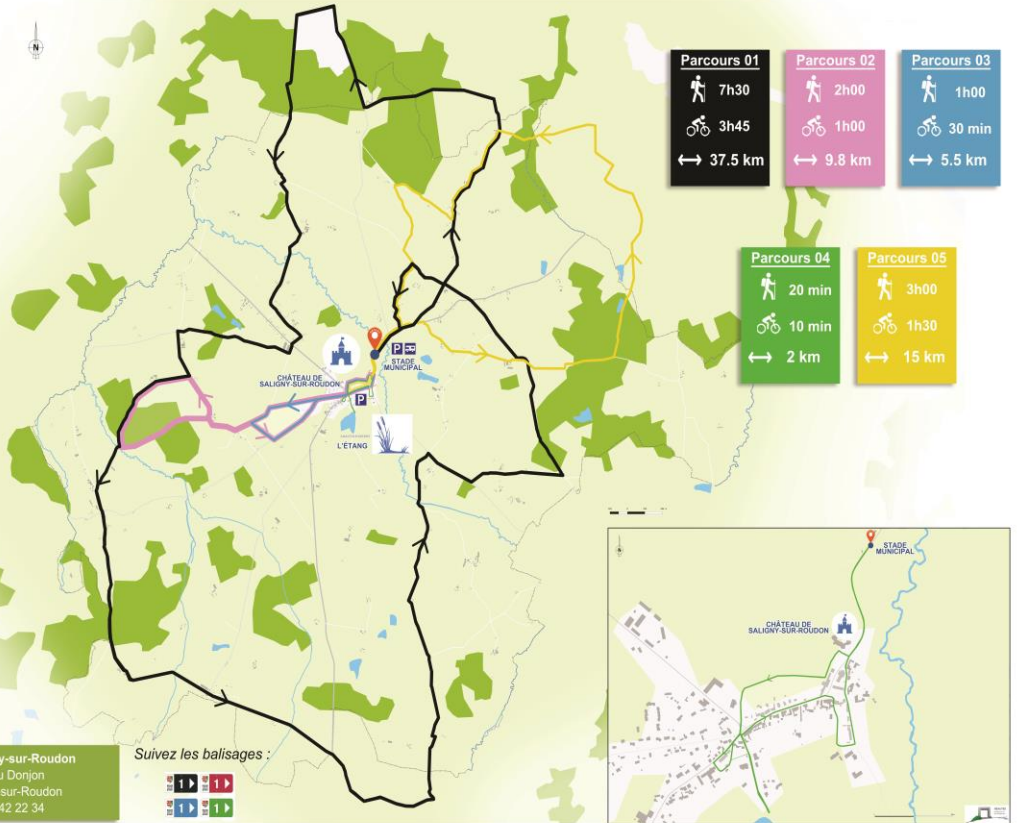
N

Parcours 01
7h30
3h45
37.5 km

Parcours 02
2h00
1h00
9.8 km

Parcours 03
1h00
30 min
5.5 km

Parcours 04
20 min
10 min
2 km

Parcours 05
3h00
1h30
15 km

P
STADE MUNICIPAL
CHÂTEAU DE SALIGNY-SUR-ROUDON
P
L'ÉTANG

STADE MUNICIPAL
CHÂTEAU DE SALIGNY-SUR-ROUDON

y-sur-Roudon
u Donjon
sur-Roudon
42 22 34

Suivez les balisages :
1 1
1 1